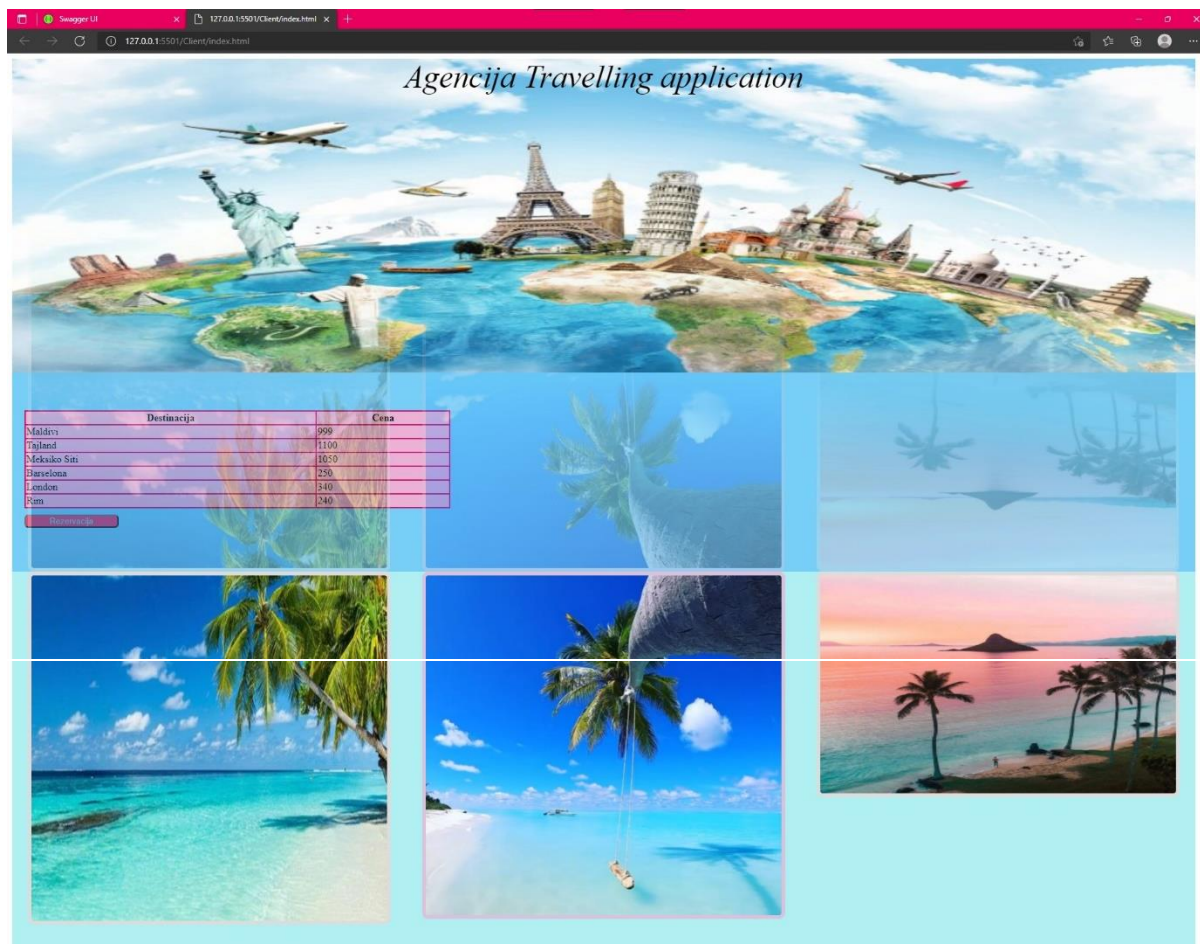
Swagger UI ×
127.0.0.1:5501/Client/index.html ×
127.0.0.1:5501/Client/index.html

Agencija Travelling application

| Destinacija | Cena |
|---|---|
| Maldivi | 999 |
| Tajland | 1100 |
| Meksiko Siti | 1050 |
| Barselona | 250 |
| London | 340 |
| Rim | 240 |

Rezervacija